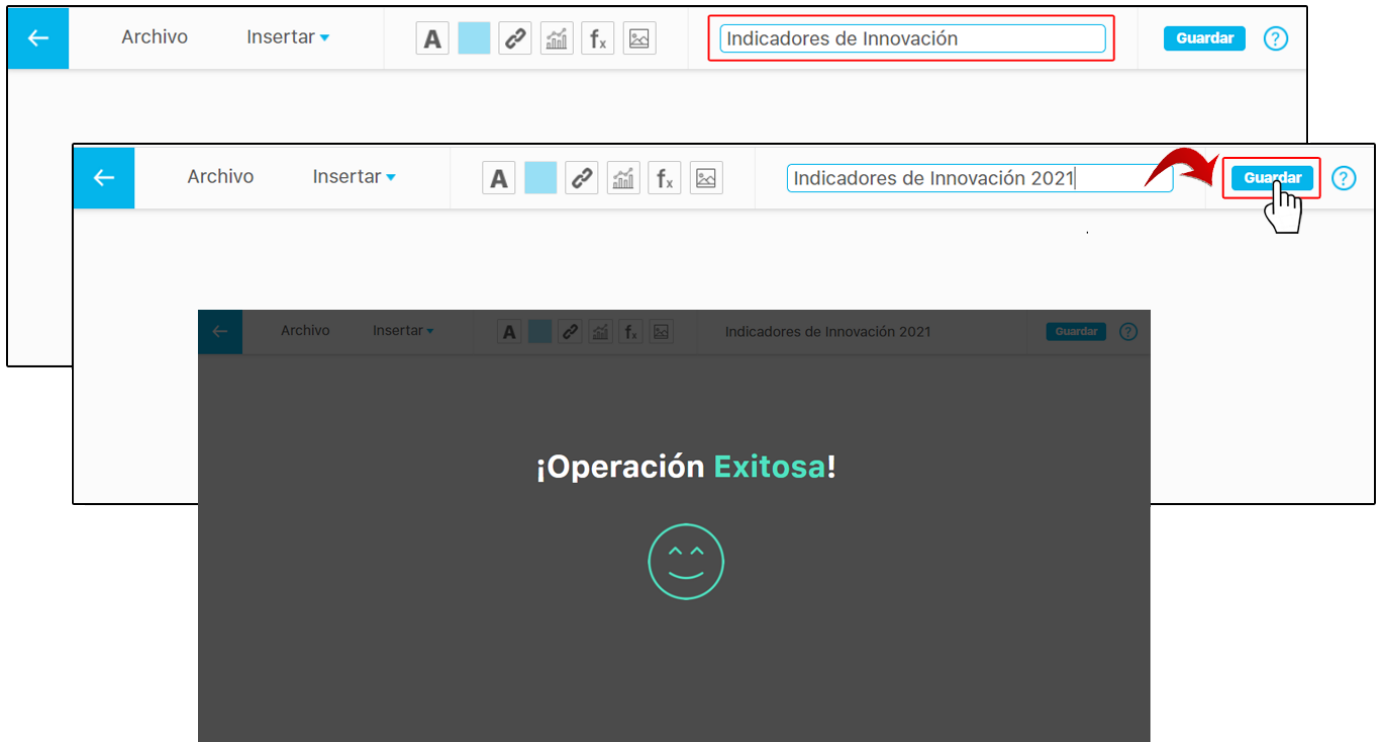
Archivo Insertar A $f_x$ Indicadores de Innovación Guardar ?

Archivo Insertar A $f_x$ Indicadores de Innovación 2021 Guardar ?

Archivo Insertar A $f_x$ Indicadores de Innovación 2021 Guardar ?

¡Operación Exitosa!